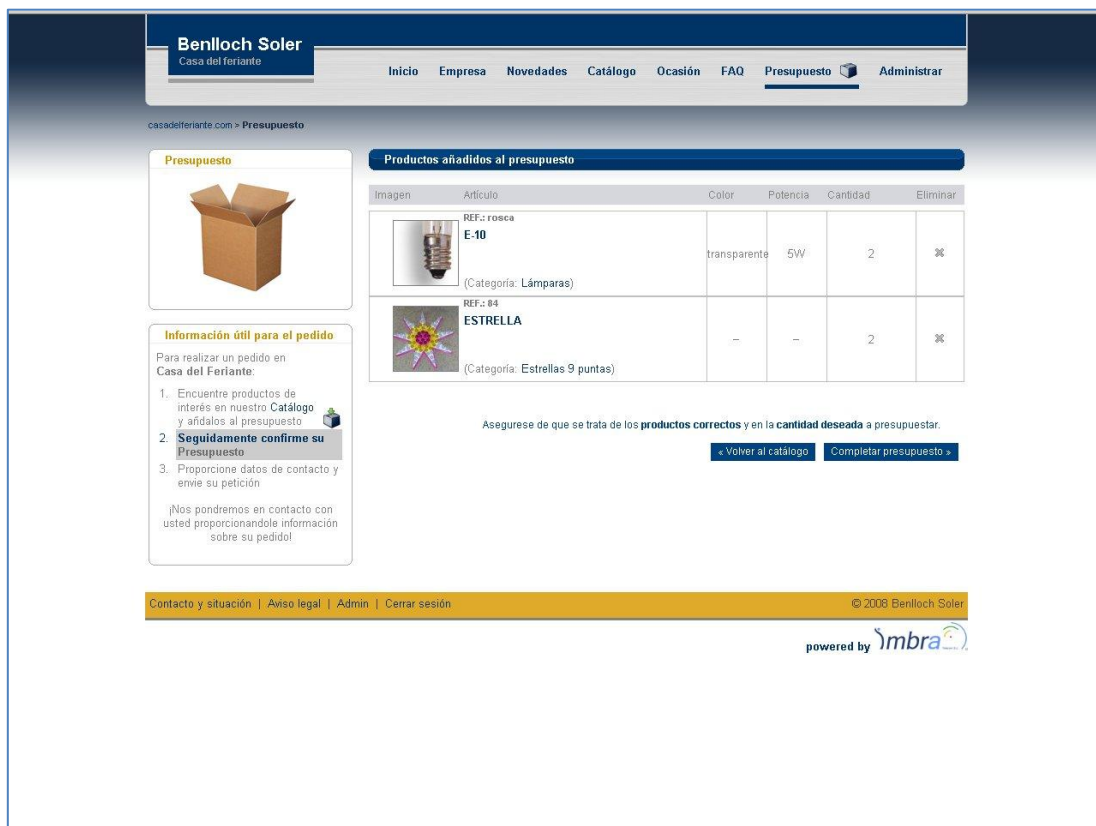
Benlloch Soler
Casa del feriante

Inicio Empresa Novedades Catálogo Ocasión FAQ Presupuesto Administrar

casadelferiante.com > Presupuesto

Presupuesto

Información útil para el pedido

Para realizar un pedido en Casa del Feriante:

1. Encuentre productos de interés en nuestro Catálogo y añádalos al presupuesto
2. Seguidamente confirme su Presupuesto
3. Proporcione datos de contacto y envie su petición

¡Nos pondremos en contacto con usted proporcionandole información sobre su pedido!

Productos añadidos al presupuesto

| Imagen | Artículo | Color | Potencia | Cantidad | Eliminar |
|---|---|---|---|---|---|
| | REF.: rosca E-10 (Categoría: Lámparas) | transparente | 5W | 2 | ✖ |
| | REF.: 84 ESTRELLA (Categoría: Estrellas 9 puntas) | – | – | 2 | ✖ |

Asegurese de que se trata de los productos correctos y en la cantidad deseada a presupuestar.

« Volver al catálogo Completar presupuesto »

Contacto y situación | Aviso legal | Admin | Cerrar sesión

© 2008 Benlloch Soler

powered by imbra